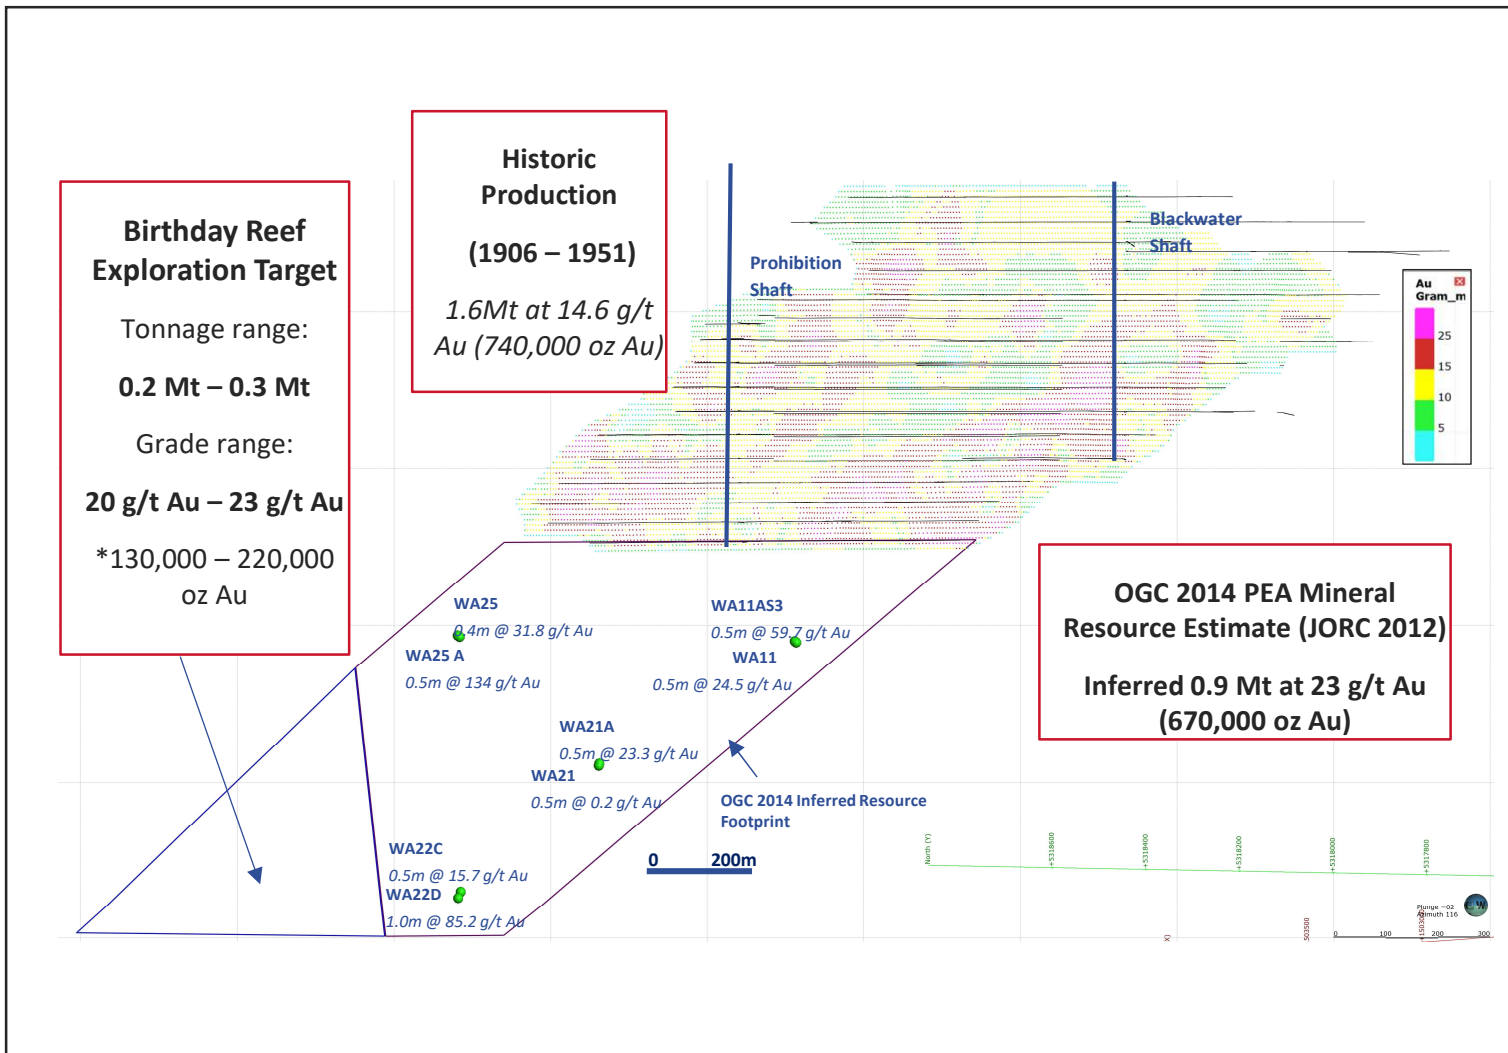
Birthday Reef Exploration Target

Tonnage range:

0.2 Mt – 0.3 Mt

Grade range:

20 g/t Au – 23 g/t Au

*130,000 – 220,000 oz Au

Historic Production

(1906 – 1951)

1.6Mt at 14.6 g/t Au (740,000 oz Au)

Prohibition Shaft

Blackwater Shaft

Au Gram_m
25
15
10
5

OGC 2014 PEA Mineral Resource Estimate (JORC 2012)

Inferred 0.9 Mt at 23 g/t Au (670,000 oz Au)

WA25
0.4m @ 31.8 g/t Au
WA25 A
0.5m @ 134 g/t Au

WA11AS3
0.5m @ 59.7 g/t Au
WA11
0.5m @ 24.5 g/t Au

WA21A
0.5m @ 23.3 g/t Au
WA21
0.5m @ 0.2 g/t Au

OGC 2014 Inferred Resource Footprint

WA22C
0.5m @ 15.7 g/t Au
WA22D
1.0m @ 85.2 g/t Au

0 200m

North (Y)
5318600
5318400
5318200
5318000
5317800
503500
Plunge -02 Azimuth 116
0 100 200 300